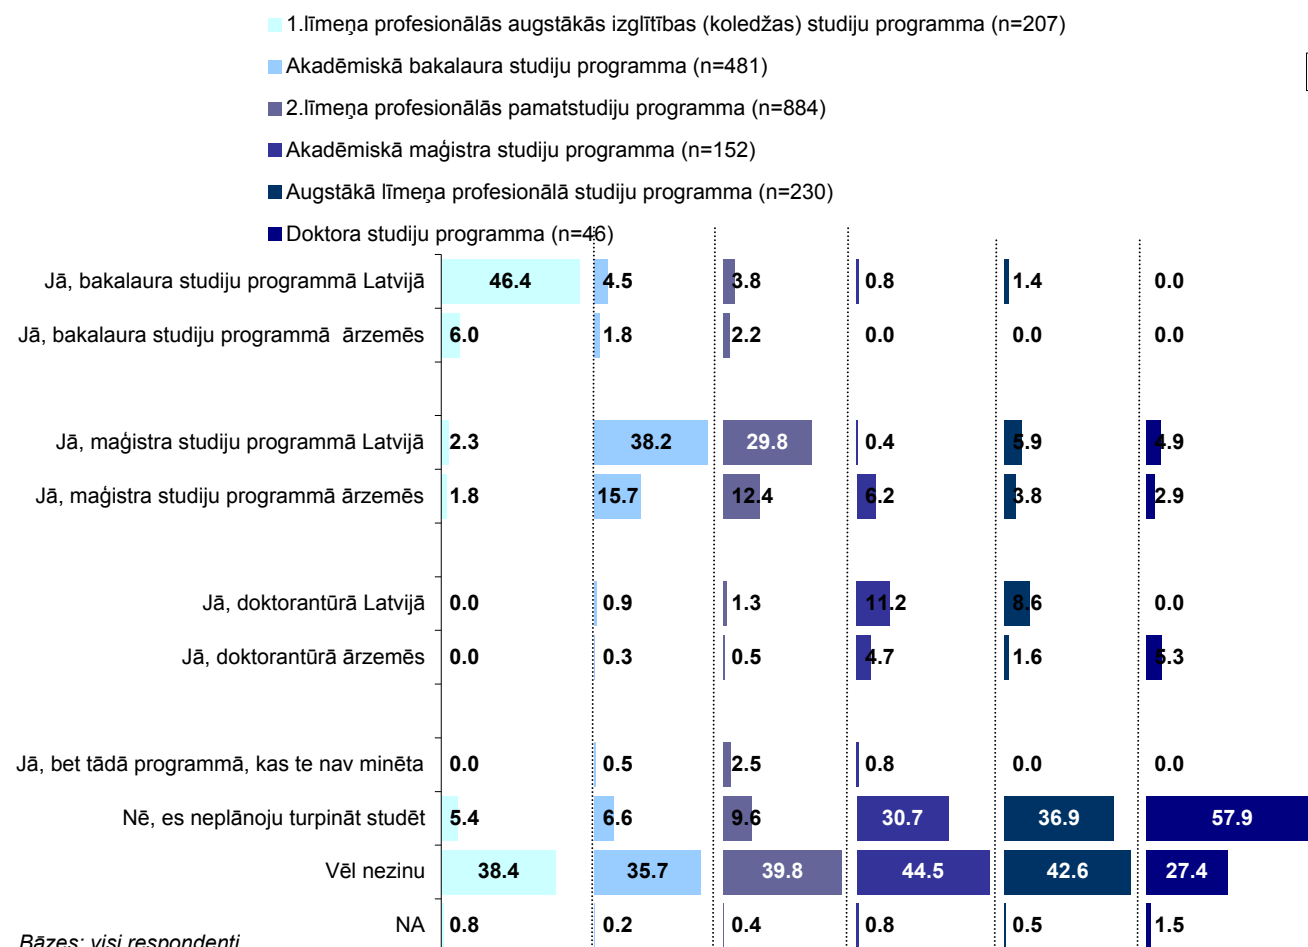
1.līmeņa profesionālās augstākās izglītības (koledžas) studiju programma (n=207)
Akadēmiskā bakalaura studiju programma (n=481)
2.līmeņa profesionālās pamatstudiju programma (n=884)
Akadēmiskā maģistra studiju programma (n=152)
Augstākā līmeņa profesionālā studiju programma (n=230)
Doktora studiju programma (n=46)

| | | | | | | |
|---|---|---|---|---|---|---|
| Jā, bakalaura studiju programmā Latvijā | 46.4 | 4.5 | 3.8 | 0.8 | 1.4 | 0.0 |
| Jā, bakalaura studiju programmā ārzemēs | 6.0 | 1.8 | 2.2 | 0.0 | 0.0 | 0.0 |
| Jā, maģistra studiju programmā Latvijā | 2.3 | 38.2 | 29.8 | 0.4 | 5.9 | 4.9 |
| Jā, maģistra studiju programmā ārzemēs | 1.8 | 15.7 | 12.4 | 6.2 | 3.8 | 2.9 |
| Jā, doktorantūrā Latvijā | 0.0 | 0.9 | 1.3 | 11.2 | 8.6 | 0.0 |
| Jā, doktorantūrā ārzemēs | 0.0 | 0.3 | 0.5 | 4.7 | 1.6 | 5.3 |
| Jā, bet tādā programmā, kas te nav minēta | 0.0 | 0.5 | 2.5 | 0.8 | 0.0 | 0.0 |
| Nē, es neplānoju turpināt studēt | 5.4 | 6.6 | 9.6 | 30.7 | 36.9 | 57.9 |
| Vēl nezinu | 38.4 | 35.7 | 39.8 | 44.5 | 42.6 | 27.4 |
| NA | 0.8 | 0.2 | 0.4 | 0.8 | 0.5 | 1.5 |

Bāzes: visi respondenti